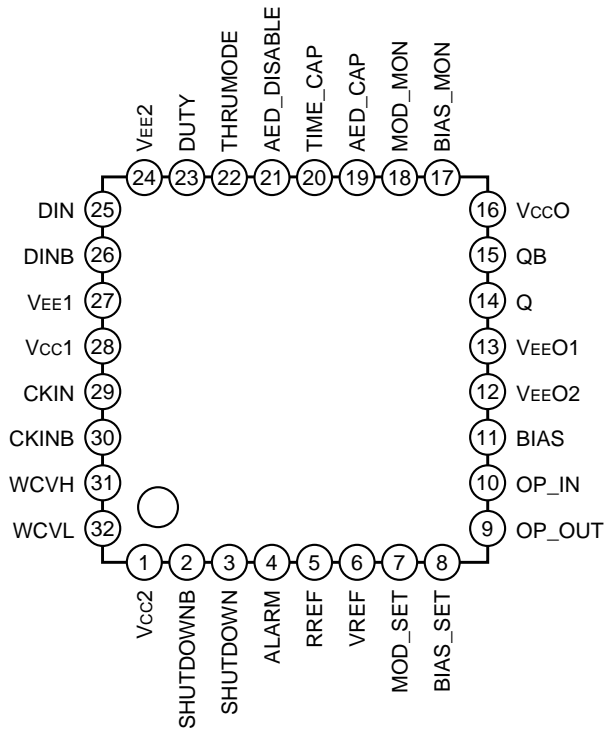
VEE2
DUTY
THRUMODE
AED_DISABLE
TIME_CAP
AED_CAP
MOD_MON
BIAS_MON

24 23 22 21 20 19 18 17

DIN 25
DINB 26
VEE1 27
VCC1 28
CKIN 29
CKINB 30
WCVH 31
WCVL 32

16 VCCO
15 QB
14 Q
13 VEEO1
12 VEEO2
11 BIAS
10 OP_IN
9 OP_OUT

1 2 3 4 5 6 7 8

VCC2
SHUTDOWNB
SHUTDOWN
ALARM
RREF
VREF
MOD_SET
BIAS_SET